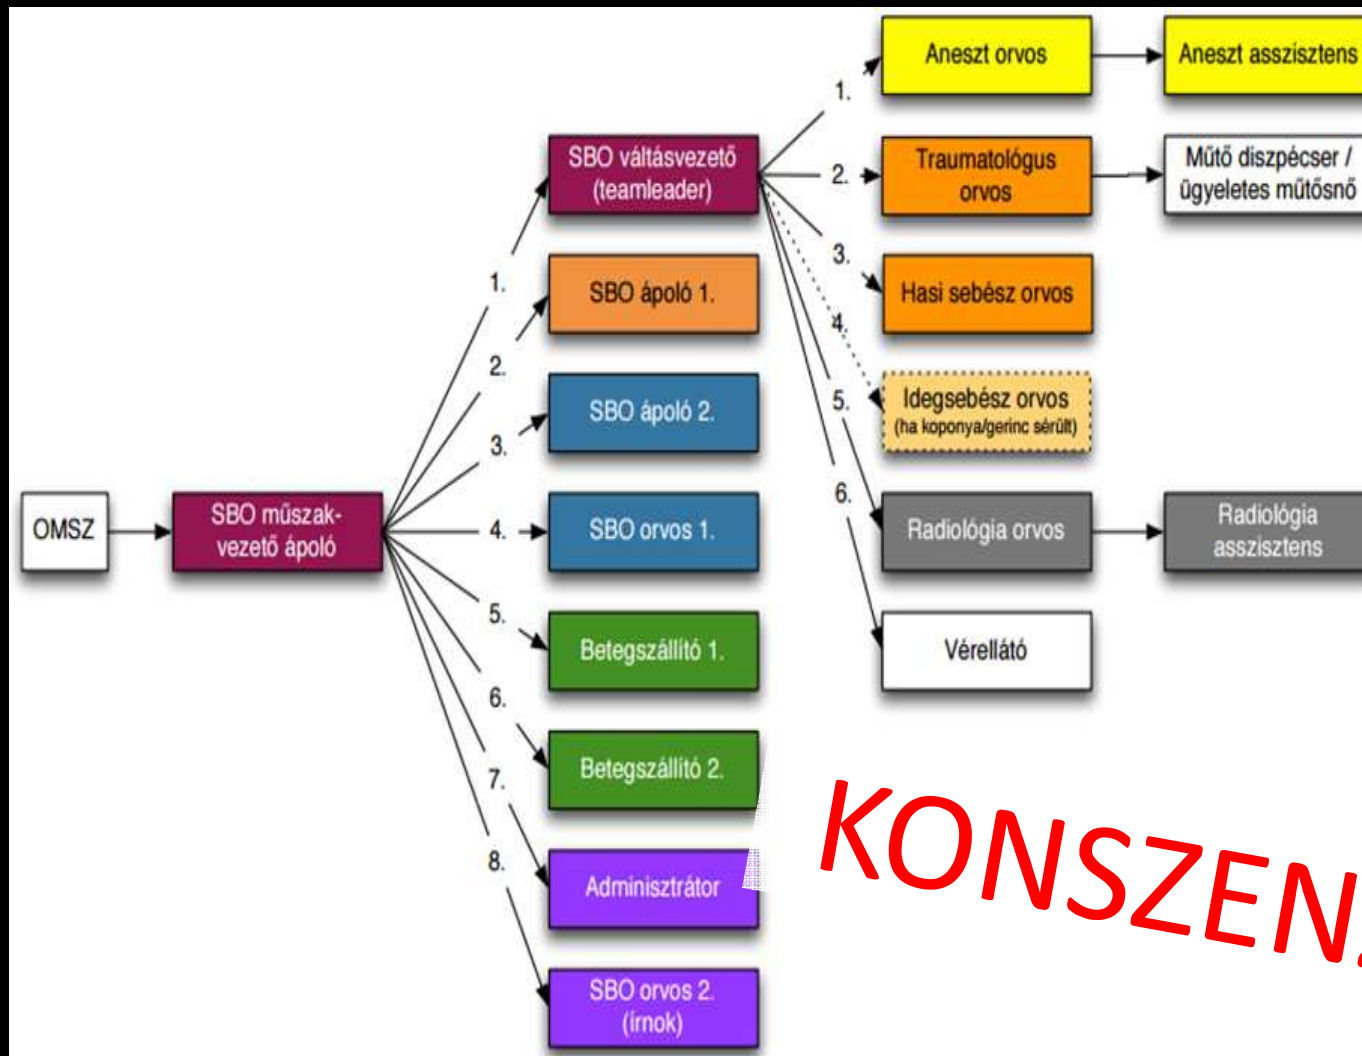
OMSZ

SBO műszakvezető ápoló

1. SBO váltásvezető (teamleader)

2. SBO ápoló 1.

3. SBO ápoló 2.

4. SBO orvos 1.

5. Betegszállító 1.

6. Betegszállító 2.

7. Adminisztrátor

8. SBO orvos 2. (írnok)

1. Aneszt orvos

Aneszt asszisztens

2. Traumatológus orvos

Műtő diszpécser / ügyeletes műtősnő

3. Hasi sebész orvos

4. Idegsebész orvos (ha koponya/gerinc sérült)

5. Radiológia orvos

Radiológia asszisztens

6. Vérellátó

KONSZEN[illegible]